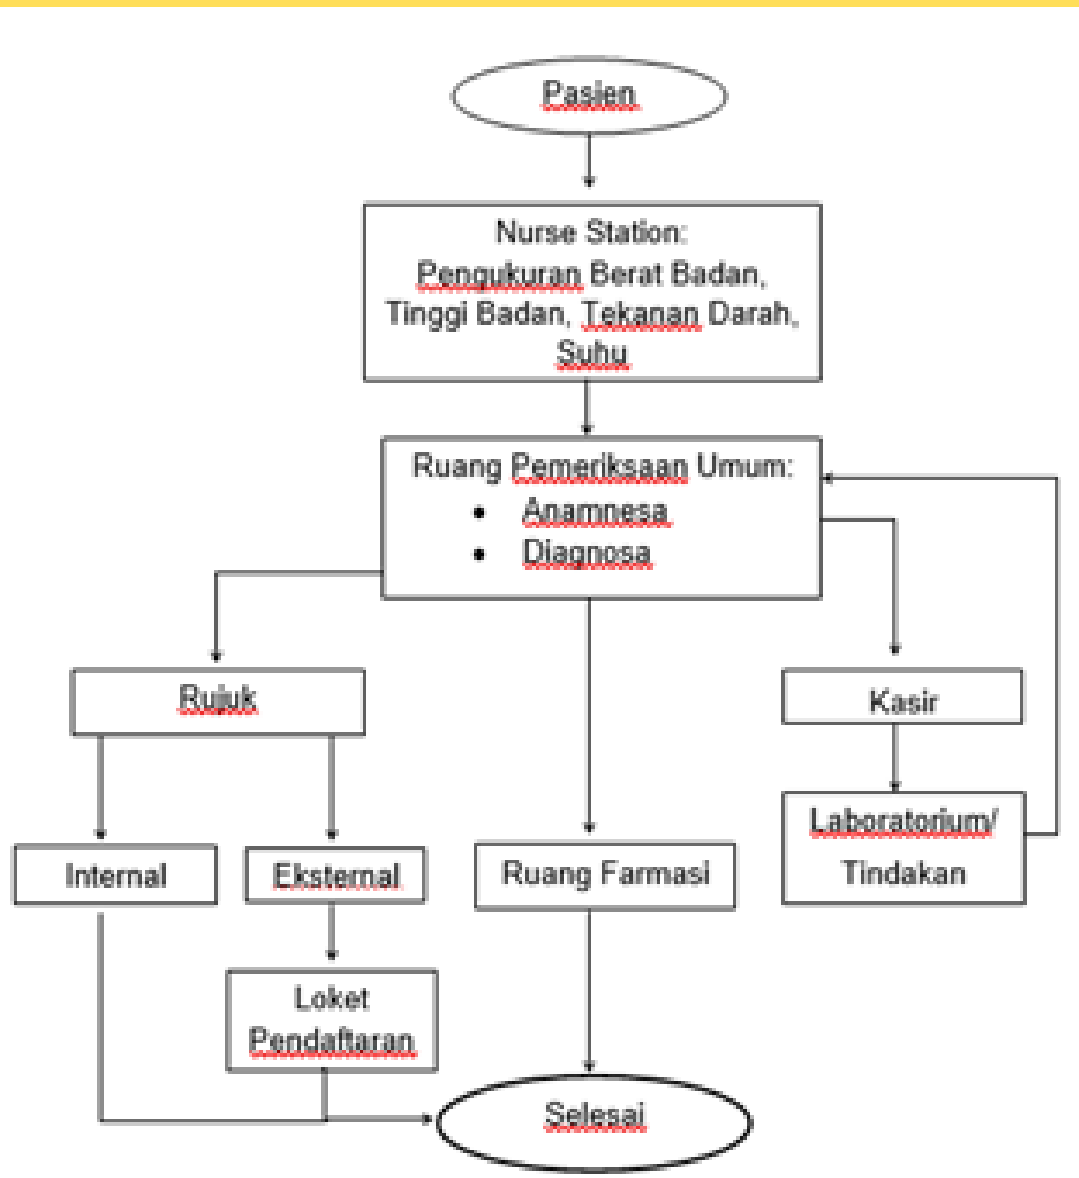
Pasien

Nurse Station: Pengukuran Berat Badan, Tinggi Badan, Tekanan Darah, Suhu

Ruang Pemeriksaan Umum:
• Anamnesa
• Diagnosa

Rujuk

Kasir

Internal

Eksternal

Ruang Farmasi

Laboratorium/ Tindakan

Loket Pendaftaran

Selesai